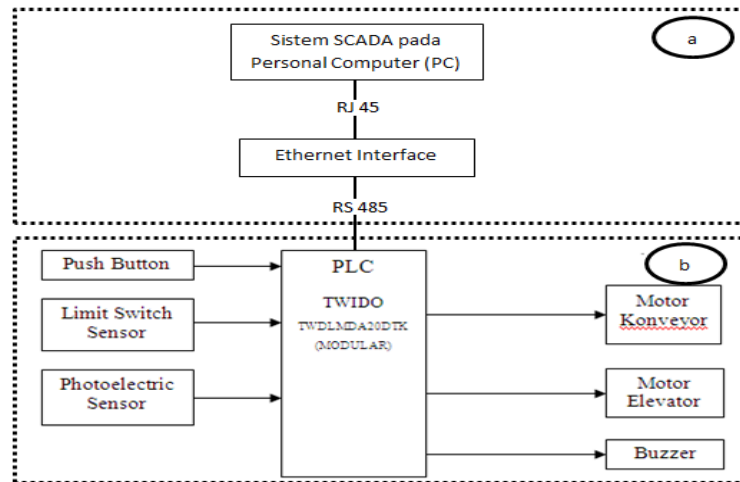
Sistem SCADA pada Personal Computer (PC)

a

RJ 45

Ethernet Interface

RS 485

Push Button

Limit Switch Sensor

Photoelectric Sensor

PLC

TWIDO

TWDLMDA20DTK (MODULAR)

b

Motor Konveyor

Motor Elevator

Buzzer